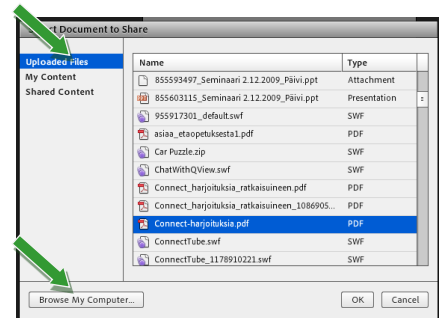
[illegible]t Document to Share

Uploaded Files
My Content
Shared Content

| Name | Type |
|---|---|
| 855593497_Seminaari 2.12.2009_Päivi.ppt | Attachment |
| 855603115_Seminaari 2.12.2009_Päivi.ppt | Presentation |
| 955917301_default.swf | SWF |
| asiaa_etaopetuksesta1.pdf | PDF |
| Car Puzzle.zip | SWF |
| ChatWithQView.swf | SWF |
| Connect_harjoituksia_ratkaisuineen.pdf | PDF |
| Connect_harjoituksia_ratkaisuineen_1086905... | PDF |
| Connect-harjoituksia.pdf | PDF |
| ConnectTube.swf | SWF |
| ConnectTube_1178910221.swf | SWF |

Browse My Computer...

OK Cancel